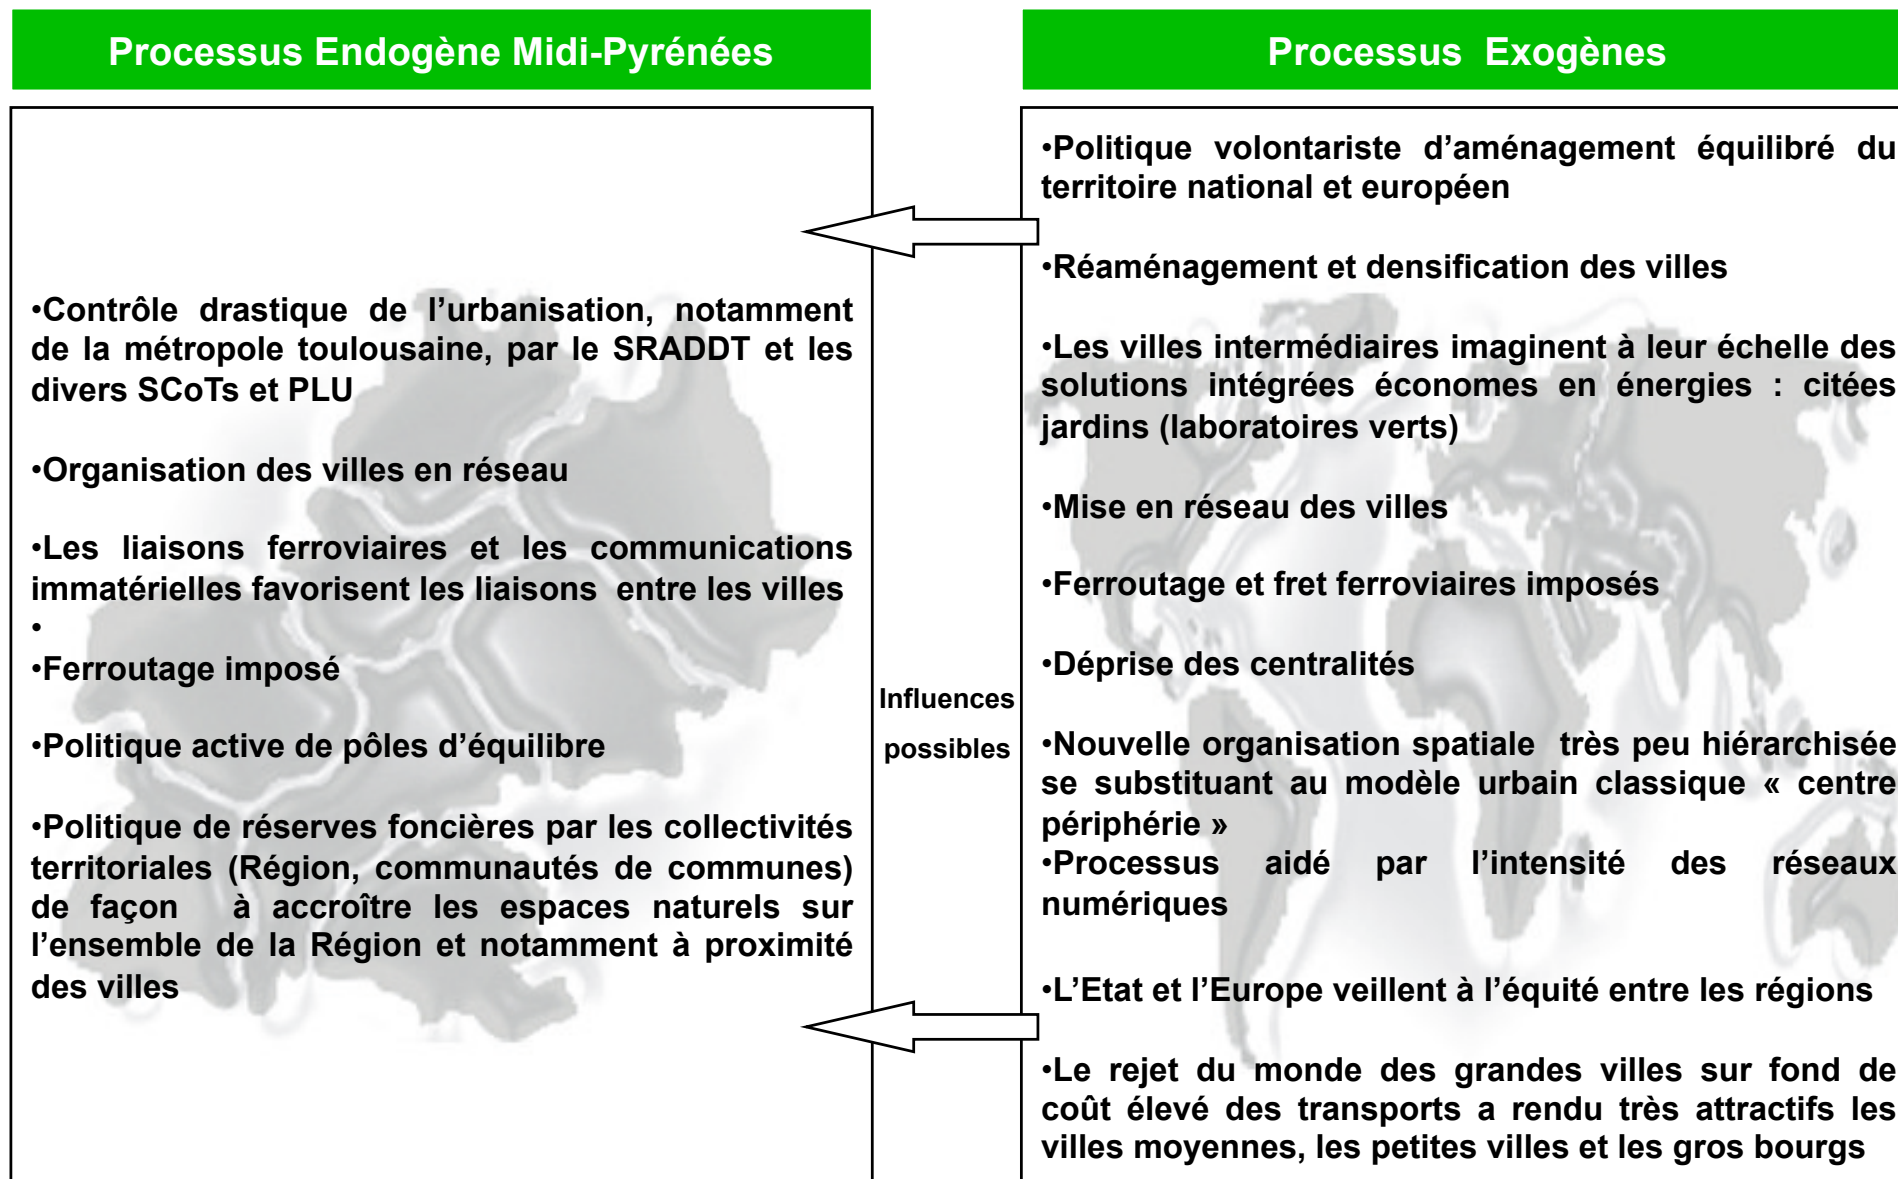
Processus Endogène Midi-Pyrénées

•Contrôle drastique de l'urbanisation, notamment de la métropole toulousaine, par le SRADDT et les divers SCoTs et PLU

•Organisation des villes en réseau

•Les liaisons ferroviaires et les communications immatérielles favorisent les liaisons entre les villes

•

•Ferroutage imposé

•Politique active de pôles d'équilibre

•Politique de réserves foncières par les collectivités territoriales (Région, communautés de communes) de façon à accroître les espaces naturels sur l'ensemble de la Région et notamment à proximité des villes

Influences possibles

Processus Exogènes

•Politique volontariste d'aménagement équilibré du territoire national et européen

•Réaménagement et densification des villes

•Les villes intermédiaires imaginent à leur échelle des solutions intégrées économes en énergies : citées jardins (laboratoires verts)

•Mise en réseau des villes

•Ferroutage et fret ferroviaires imposés

•Déprise des centralités

•Nouvelle organisation spatiale très peu hiérarchisée se substituant au modèle urbain classique « centre périphérie »
•Processus aidé par l'intensité des réseaux numériques

•L'Etat et l'Europe veillent à l'équité entre les régions

•Le rejet du monde des grandes villes sur fond de coût élevé des transports a rendu très attractifs les villes moyennes, les petites villes et les gros bourgs